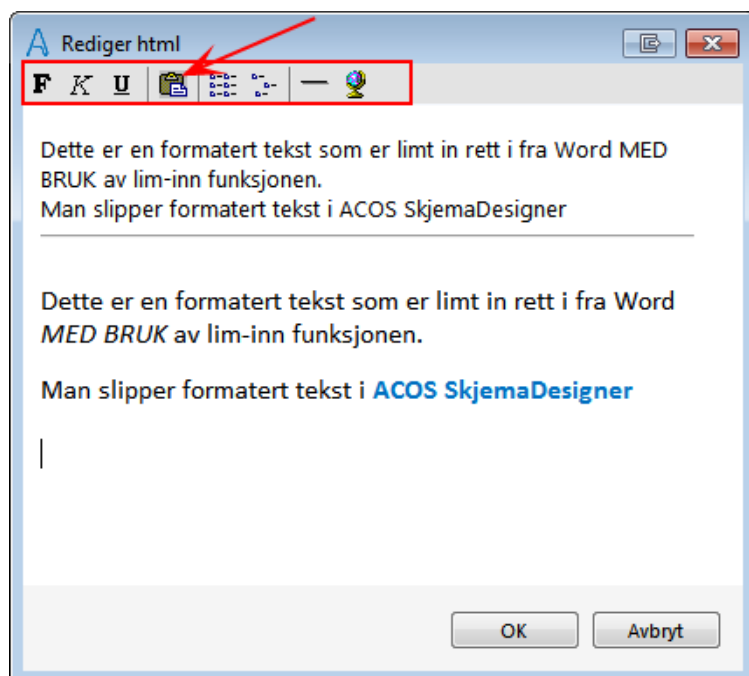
Rediger html

F K U

Dette er en formatert tekst som er limt in rett i fra Word MED BRUK av lim-inn funksjonen.
Man slipper formatert tekst i ACOS SkjemaDesigner

Dette er en formatert tekst som er limt in rett i fra Word *MED BRUK* av lim-inn funksjonen.

Man slipper formatert tekst i **ACOS SkjemaDesigner**

OK Avbryt